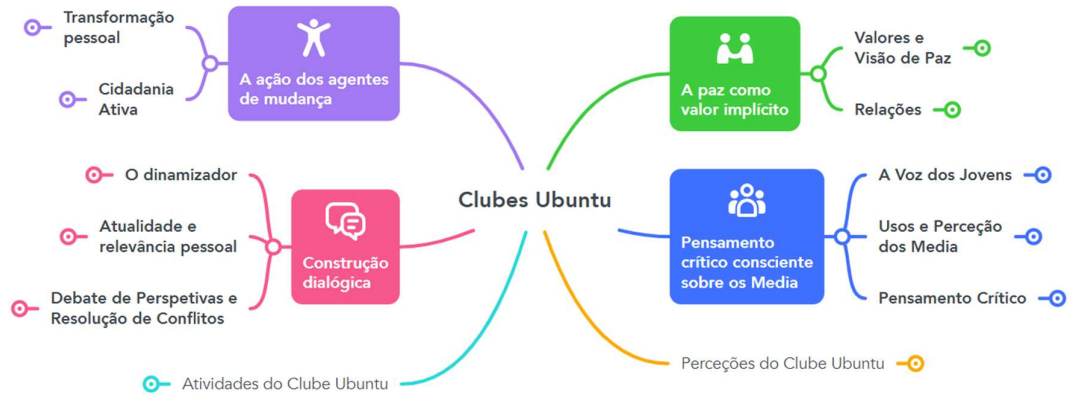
Clubes Ubuntu

A ação dos agentes de mudança

Transformação pessoal

Cidadania Ativa

A paz como valor implícito

Valores e Visão de Paz

Relações

Construção dialógica

O dinamizador

Atualidade e relevância pessoal

Debate de Perspetivas e Resolução de Conflitos

Pensamento crítico consciente sobre os Media

A Voz dos Jovens

Usos e Perceção dos Media

Pensamento Crítico

Atividades do Clube Ubuntu

Perceções do Clube Ubuntu